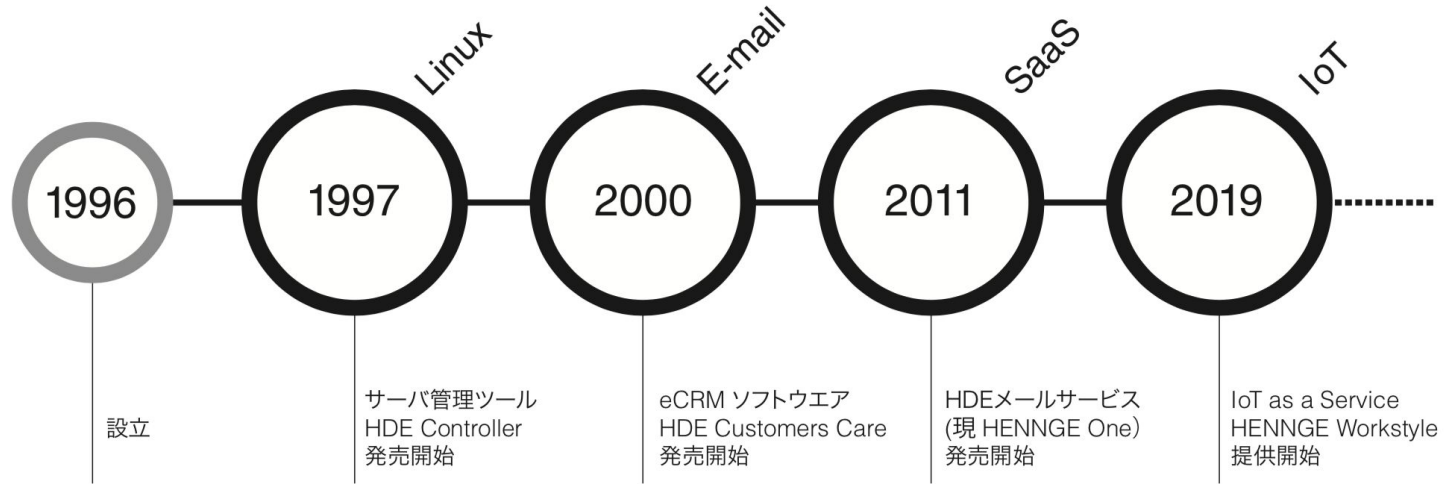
Linux
E-mail
SaaS
IoT

1996
1997
2000
2011
2019

設立

サーバ管理ツール
HDE Controller
発売開始

eCRM ソフトウエア
HDE Customers Care
発売開始

HDEメールサービス
(現 HENNGE One)
発売開始

IoT as a Service
HENNGE Workstyle
提供開始